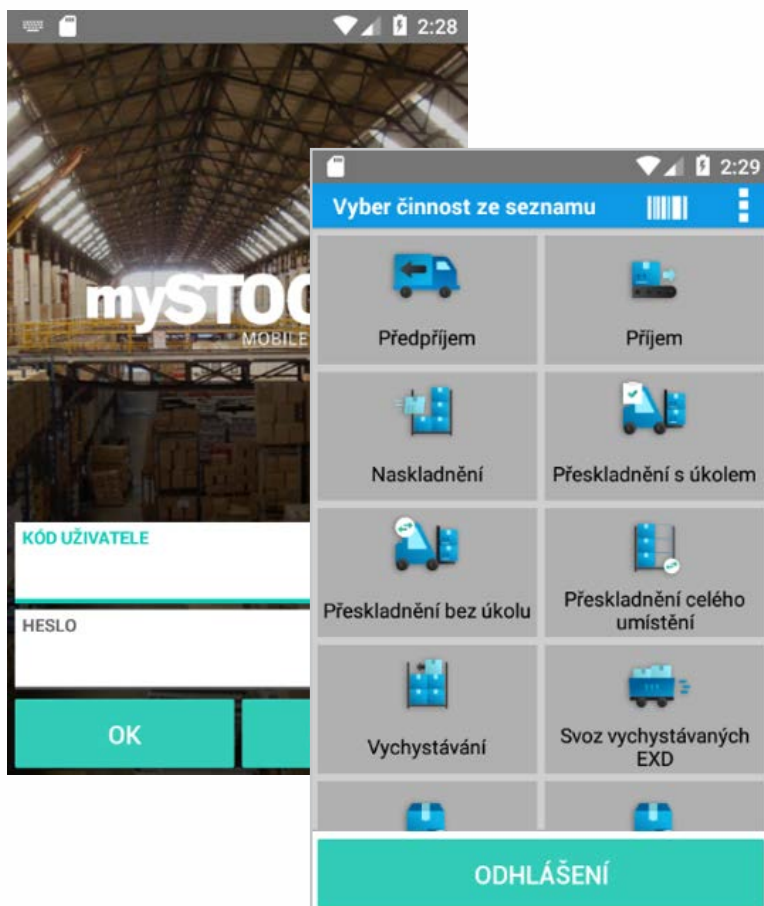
2:28

mySTOC
MOBILE

KÓD UŽIVATELE

HESLO

OK

2:29

Vyber činnost ze seznamu

Předpříjem

Příjem

Naskladnění

Přeskladnění s úkolem

Přeskladnění bez úkolu

Přeskladnění celého umístění

Vychystávání

Svoz vychystávaných EXD

ODHLÁŠENÍ